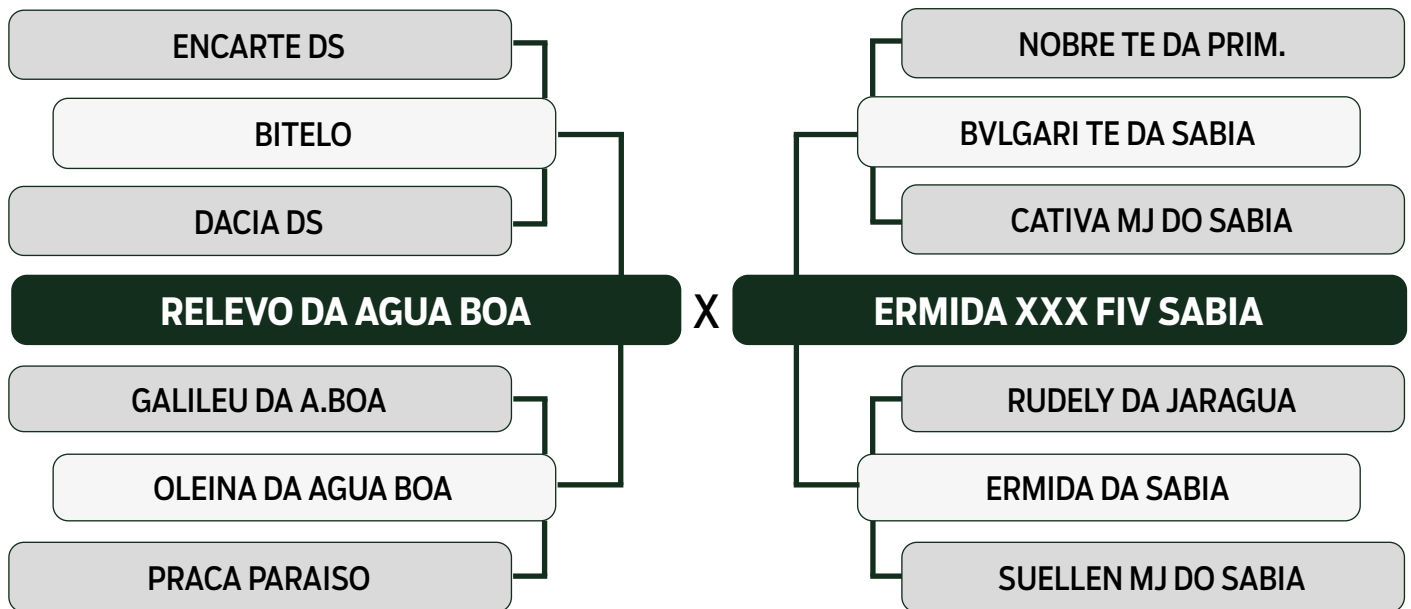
ENCARTE DS

BITELO

DACIA DS

RELEVO DA AGUA BOA

GALILEU DA A.BOA

OLEINA DA AGUA BOA

PRACA PARAISO

X

NOBRE TE DA PRIM.

BVLGARI TE DA SABIA

CATIVA MJ DO SABIA

ERMIDA XXX FIV SABIA

RUDELY DA JARAGUA

ERMIDA DA SABIA

SUELLEN MJ DO SABIA